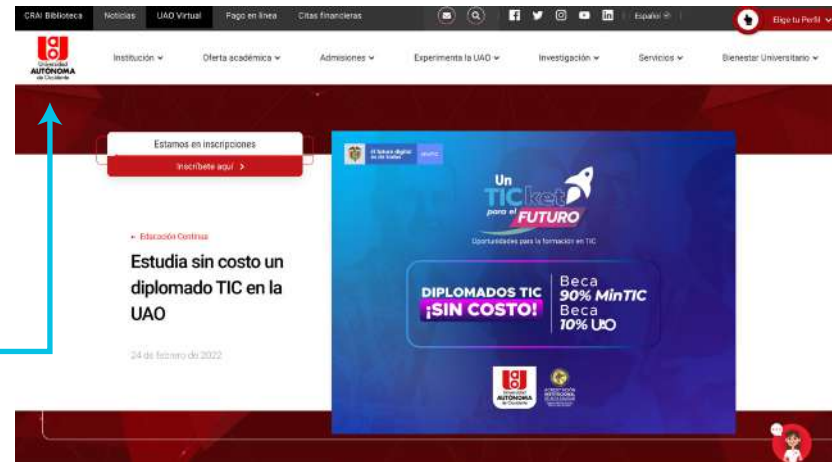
CRAI Biblioteca Noticias UAO Virtual Pago en línea Citas financieras Español Elige tu Perfil

Universidad AUTÓNOMA de Occidente

Institución Oferta académica Admisiones Experimenta la UAO Investigación Servicios Bienestar Universitario

Estamos en inscripciones

Inscríbete aquí >

Educación Continua

Estudia sin costo un diplomado TIC en la UAO

24 de febrero de 2022

El futuro digital es de todos MinTIC

Un TICket para el FUTURO

Oportunidades para la formación en TIC

DIPLOMADOS TIC ¡SIN COSTO!

Beca 90% MinTIC

Beca 10% UAO

Universidad AUTÓNOMA de Occidente

ACREDITACIÓN INSTITUCIONAL DE ALTA CALIDAD